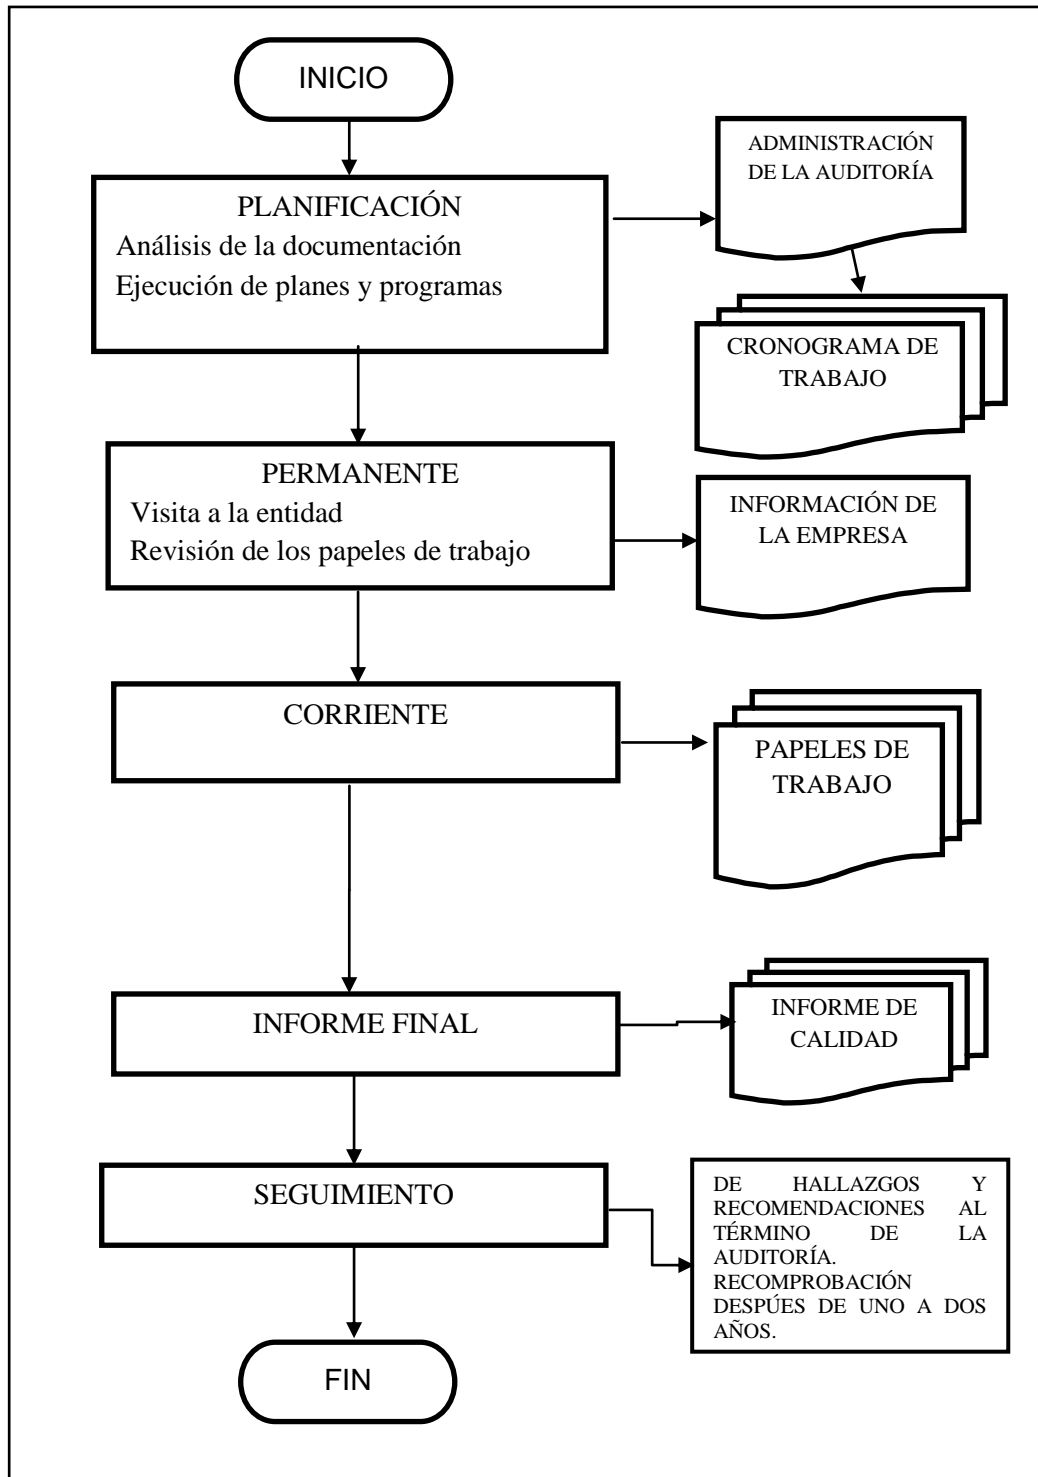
INICIO

PLANIFICACIÓN
Análisis de la documentación
Ejecución de planes y programas

ADMINISTRACIÓN DE LA AUDITORÍA

CRONOGRAMA DE TRABAJO

PERMANENTE
Visita a la entidad
Revisión de los papeles de trabajo

INFORMACIÓN DE LA EMPRESA

CORRIENTE

PAPELES DE TRABAJO

INFORME FINAL

INFORME DE CALIDAD

SEGUIMIENTO

DE HALLAZGOS Y RECOMENDACIONES AL TÉRMINO DE LA AUDITORÍA. RECOMPROBACIÓN DESPÚES DE UNO A DOS AÑOS.

FIN